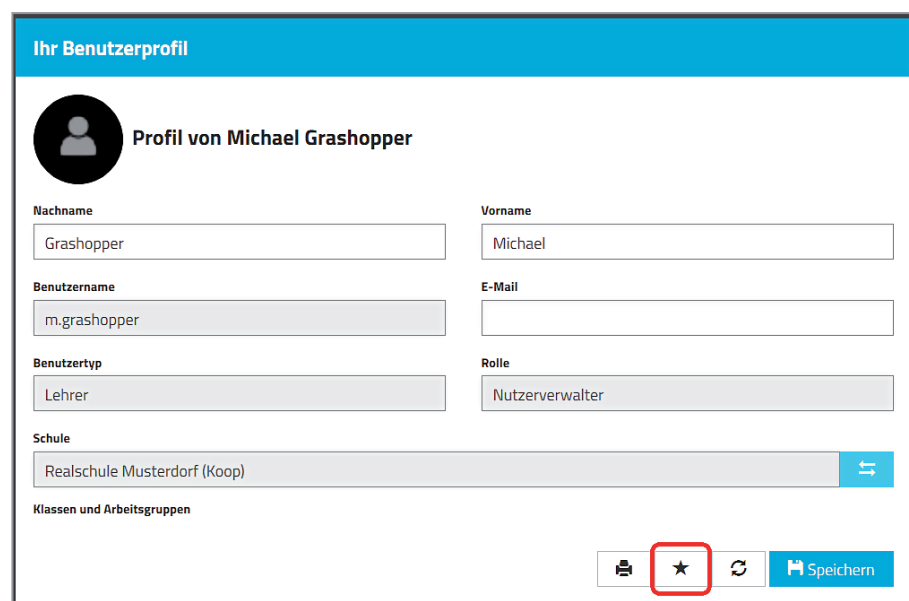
Ihr Benutzerprofil

Profil von Michael Grashopper

Nachname
Grashopper

Vorname
Michael

Benutzername
m.grashopper

E-Mail

Benutzertyp
Lehrer

Rolle
Nutzerverwalter

Schule
Realschule Musterdorf (Koop)

Klassen und Arbeitsgruppen

Speichern